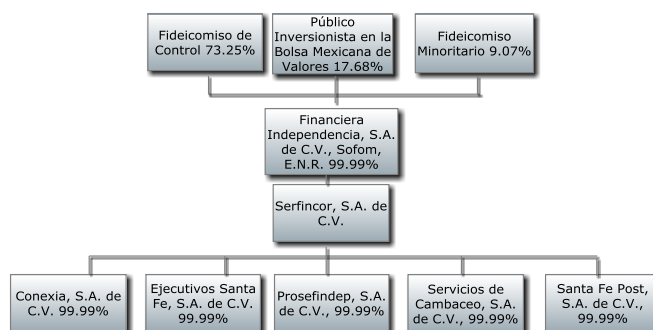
Fideicomiso de Control 73.25%

Público Inversionista en la Bolsa Mexicana de Valores 17.68%

Fideicomiso Minoritario 9.07%

Financiera Independencia, S.A. de C.V., Sofom, E.N.R. 99.99%

Serfincor, S.A. de C.V.

Conexia, S.A. de C.V. 99.99%

Ejecutivos Santa Fe, S.A. de C.V. 99.99%

Prosefindep, S.A. de C.V., 99.99%

Servicios de Cambaceo, S.A. de C.V., 99.99%

Santa Fe Post, S.A. de C.V., 99.99%